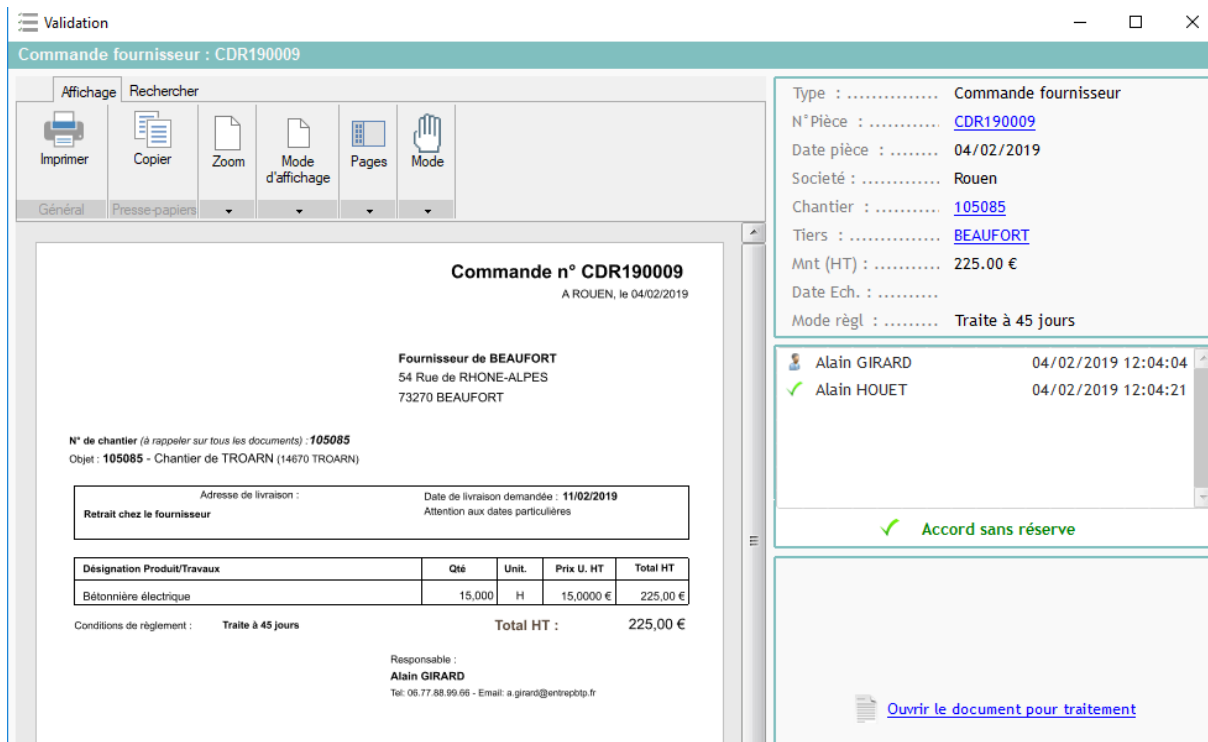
Validation

Commande fournisseur : CDR190009

Affichage Rechercher

Imprimer
Copier
Zoom
Mode d'affichage
Pages
Mode

Général Presse-papiers

Commande n° CDR190009
A ROUEN, le 04/02/2019

Fournisseur de BEAUFORT
54 Rue de RHONE-ALPES
73270 BEAUFORT

N° de chantier (à rappeler sur tous les documents) : 105085
Objet : 105085 - Chantier de TROARN (14670 TROARN)

| Adresse de livraison : | Date de livraison demandée : 11/02/2019 |
|---|---|
| Retrait chez le fournisseur | Attention aux dates particulières |

| Désignation Produit/Travaux | Qté | Unit. | Prix U. HT | Total HT |
|---|---|---|---|---|
| Bétonnière électrique | 15,000 | H | 15,0000 € | 225,00 € |

Conditions de règlement : Traite à 45 jours
Total HT : 225,00 €

Responsable :
Alain GIRARD
Tel: 06.77.88.99.66 - Email: a.girard@entrepbtp.fr

Type : ............... Commande fournisseur
N°Pièce : ........... CDR190009
Date pièce : ........ 04/02/2019
Société : ............ Rouen
Chantier : ........... 105085
Tiers : ............... BEAUFORT
Mnt (HT) : ........... 225.00 €
Date Ech. : ..........
Mode règl : ......... Traite à 45 jours

Alain GIRARD 04/02/2019 12:04:04
Alain HOUET 04/02/2019 12:04:21

Accord sans réserve

Ouvrir le document pour traitement